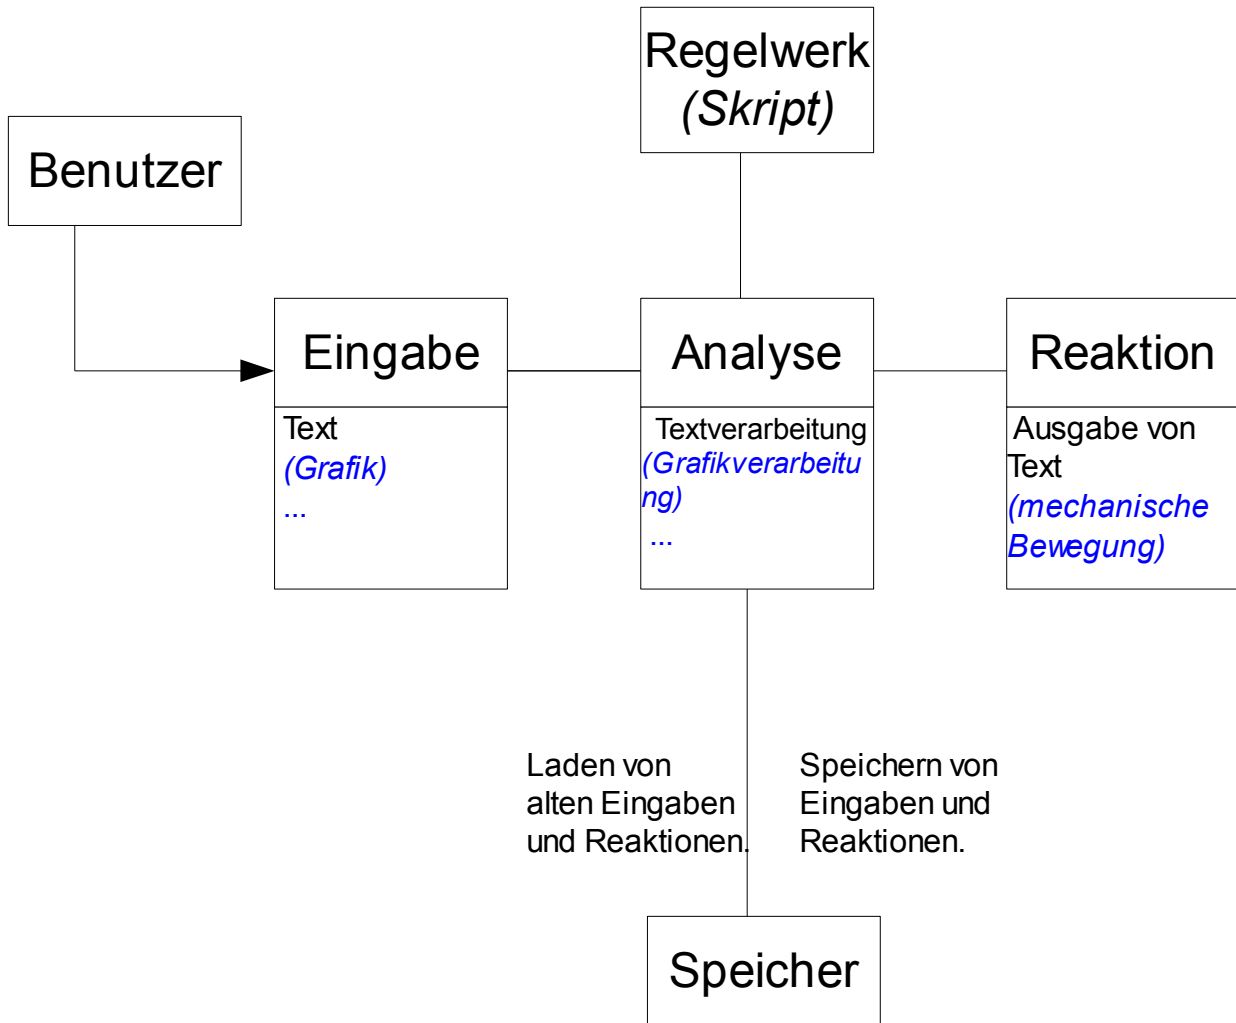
Regelwerk
(Skript)

Benutzer

Eingabe

Text
(Grafik)
...

Analyse

Textverarbeitung
(Grafikverarbeitung)
...

Reaktion

Ausgabe von Text
(mechanische Bewegung)

Laden von alten Eingaben und Reaktionen.

Speichern von Eingaben und Reaktionen.

Speicher